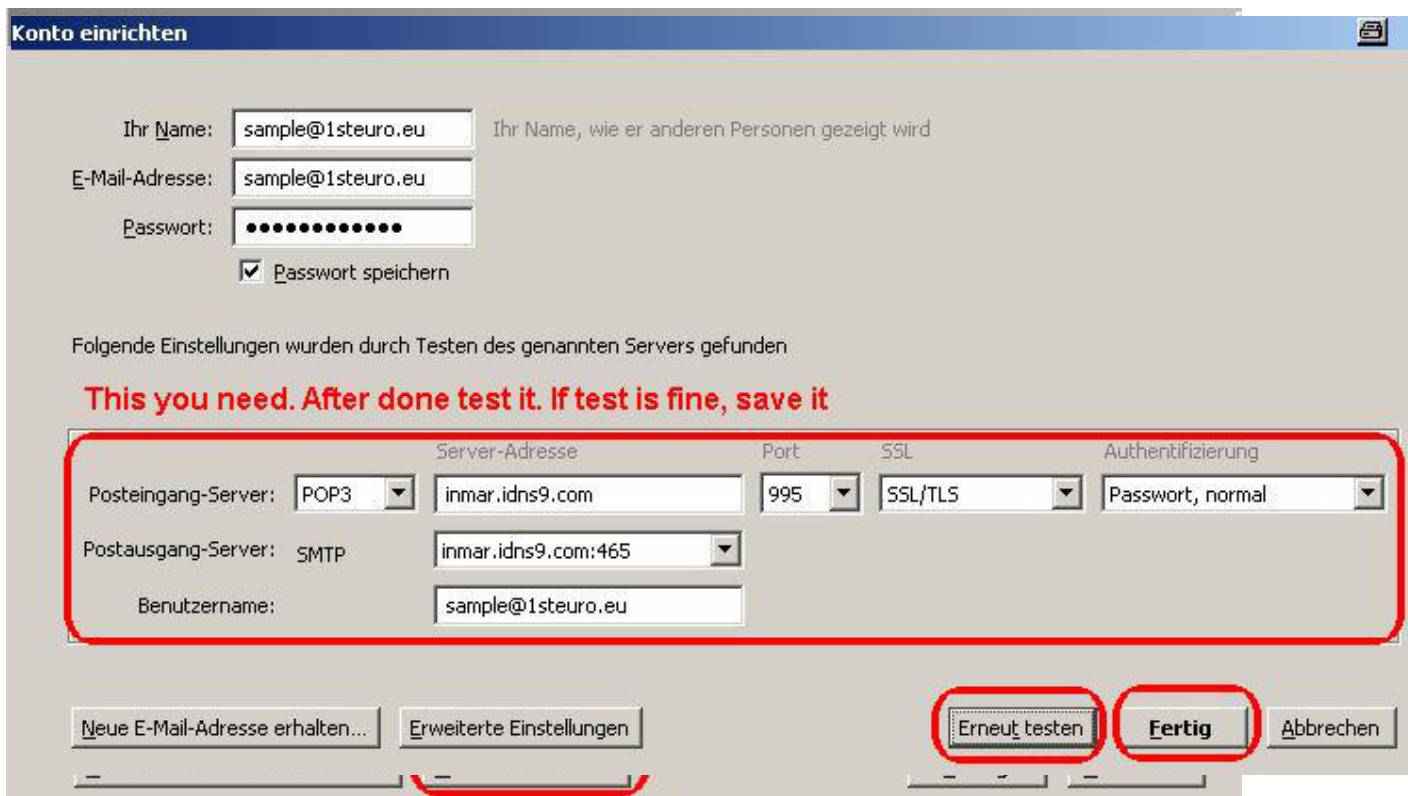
Konto einrichten

Ihr Name: sample@1steuro.eu Ihr Name, wie er anderen Personen gezeigt wird

E-Mail-Adresse: sample@1steuro.eu

Passwort: •••••••••••••

Passwort speichern

Folgende Einstellungen wurden durch Testen des genannten Servers gefunden

This you need. After done test it. If test is fine, save it

| | | Server-Adresse | Port | SSL | Authentifizierung |
|---|---|---|---|---|---|
| Posteingang-Server: | POP3 | inmar.idns9.com | 995 | SSL/TLS | Passwort, normal |
| Postausgang-Server: | SMTP | inmar.idns9.com:465 | | | |
| Benutzername: | | sample@1steuro.eu | | | |

Neue E-Mail-Adresse erhalten... Erweiterte Einstellungen Erneut testen Fertig Abbrechen